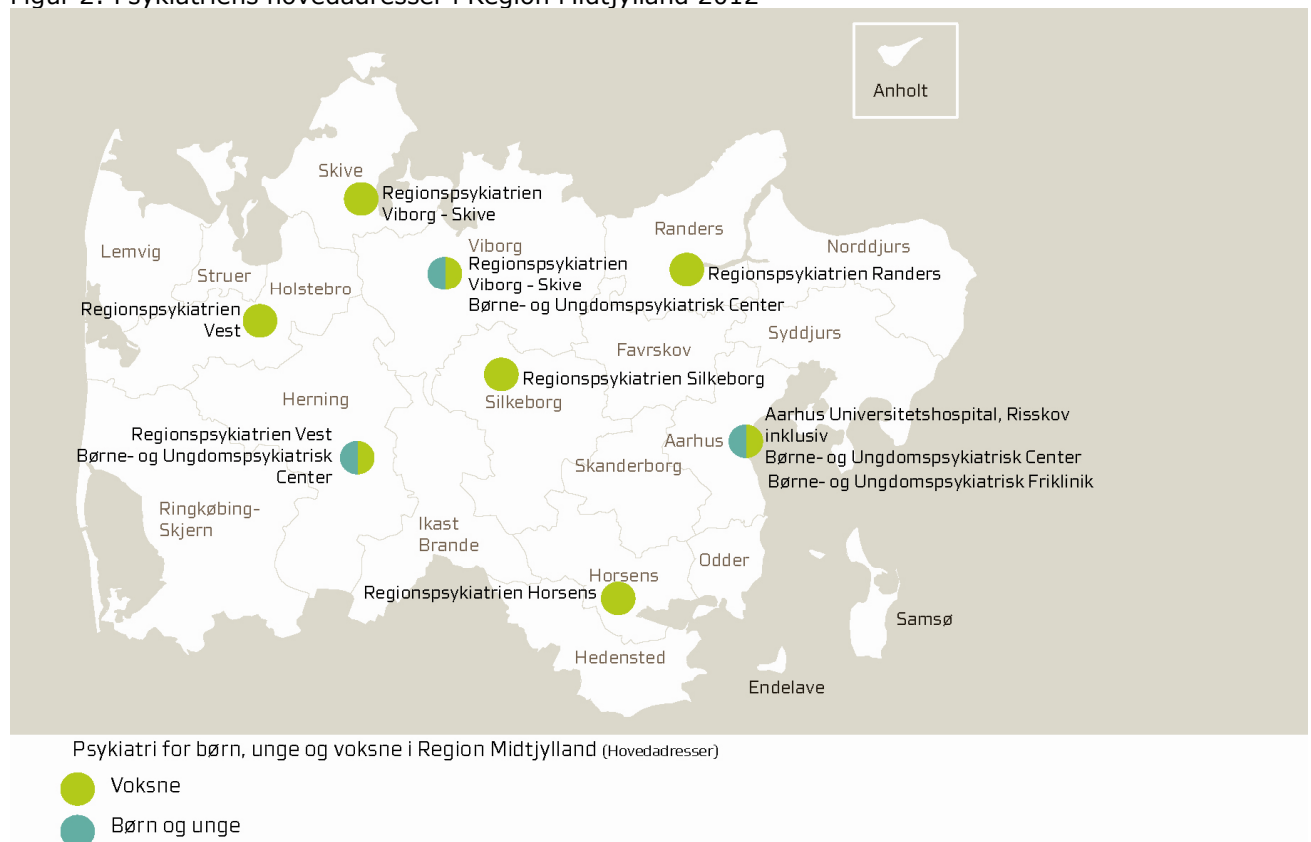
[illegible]

Anholt

Skive

Regionspsykiatrien Viborg - Skive

Lemvig

Struer

Holstebro

Viborg

Regionspsykiatrien Viborg - Skive Børne- og Ungdomspsykiatrisk Center

Randers

Regionspsykiatrien Randers

Norddjurs

Regionspsykiatrien Vest

Syddjurs

Favrskov

Herning

Regionspsykiatrien Silkeborg

Silkeborg

Regionspsykiatrien Vest Børne- og Ungdomspsykiatrisk Center

Aarhus

Aarhus Universitetshospital, Risskov inklusiv Børne- og Ungdomspsykiatrisk Center Børne- og Ungdomspsykiatrisk Friklinik

Skanderborg

Ringkøbing-Skjern

Ikast Brande

Odder

Horsens

Regionspsykiatrien Horsens

Samsø

Hedensted

Endelave

Psykiatri for børn, unge og voksne i Region Midtjylland (Hovedadresser)

Voksne

Børn og unge